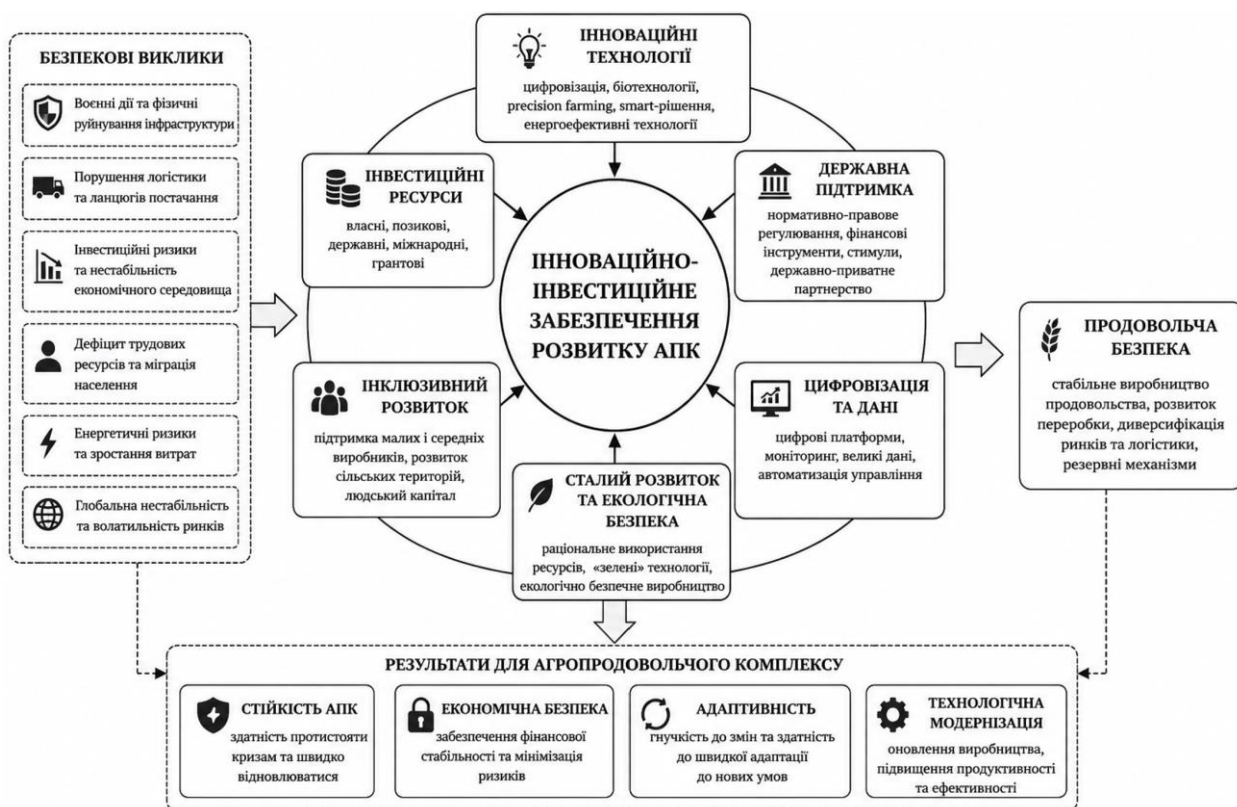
БЕЗПЕКОВІ ВИКЛИКИ

Воєнні дії та фізичні руйнування інфраструктури

Порушення логістики та ланцюгів постачання

Інвестиційні ризики та нестабільність економічного середовища

Дефіцит трудових ресурсів та міграція населення

Енергетичні ризики та зростання витрат

Глобальна нестабільність та волатильність ринків

ІННОВАЦІЙНІ ТЕХНОЛОГІЇ

цифровізація, біотехнології, precision farming, smart-рішення, енергоефективні технології

ІНВЕСТИЦІЙНІ РЕСУРСИ

власні, позикові, державні, міжнародні, грантові

ДЕРЖАВНА ПІДТРИМКА

нормативно-правове регулювання, фінансові інструменти, стимули, державно-приватне партнерство

ІННОВАЦІЙНО-ІНВЕСТИЦІЙНЕ ЗАБЕЗПЕЧЕННЯ РОЗВИТКУ АПК

ІНКЛЮЗИВНИЙ РОЗВИТОК

підтримка малих і середніх виробників, розвиток сільських територій, людський капітал

ЦИФРОВІЗАЦІЯ ТА ДАНІ

цифрові платформи, моніторинг, великі дані, автоматизація управління

СТАЛИЙ РОЗВИТОК ТА ЕКОЛОГІЧНА БЕЗПЕКА

раціональне використання ресурсів, «зелені» технології, екологічно безпечне виробництво

ПРОДОВОЛЬЧА БЕЗПЕКА

стабільне виробництво продовольства, розвиток переробки, диверсифікація ринків та логістики, резервні механізми

РЕЗУЛЬТАТИ ДЛЯ АГРОПРОДОВОЛЬЧОГО КОМПЛЕКСУ

СТІЙКІСТЬ АПК

здатність протистояти кризам та швидко відновлюватися

ЕКОНОМІЧНА БЕЗПЕКА

забезпечення фінансової стабільності та мінімізація ризиків

АДАПТИВНІСТЬ

гнучкість до змін та здатність до швидкої адаптації до нових умов

ТЕХНОЛОГІЧНА МОДЕРНІЗАЦІЯ

оновлення виробництва, підвищення продуктивності та ефективності